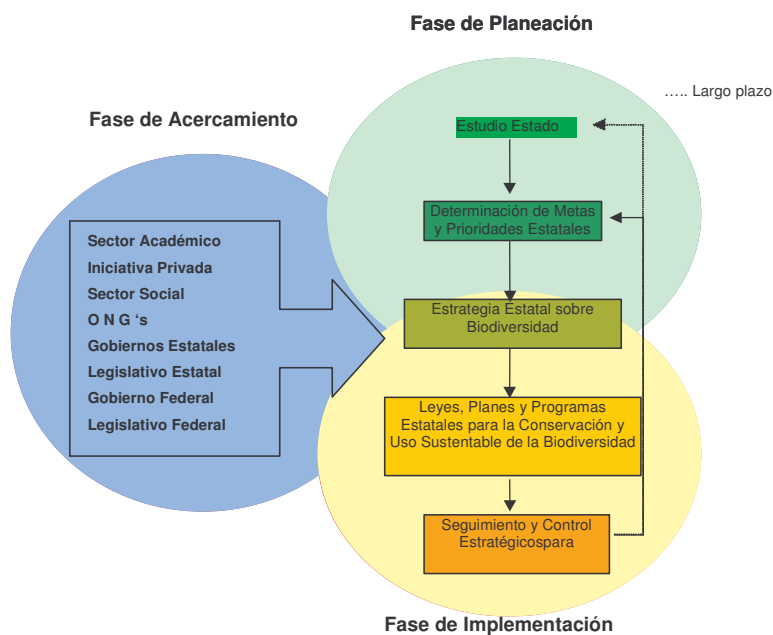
Fase de Planeación

….. Largo plazo

Fase de Acercamiento

Estudio Estado

Determinación de Metas y Prioridades Estatales

Sector Académico
Iniciativa Privada
Sector Social
O N G 's
Gobiernos Estatales
Legislativo Estatal
Gobierno Federal
Legislativo Federal

Estrategia Estatal sobre Biodiversidad

Leyes, Planes y Programas Estatales para la Conservación y Uso Sustentable de la Biodiversidad

Seguimiento y Control Estratégicospara

Fase de Implementación